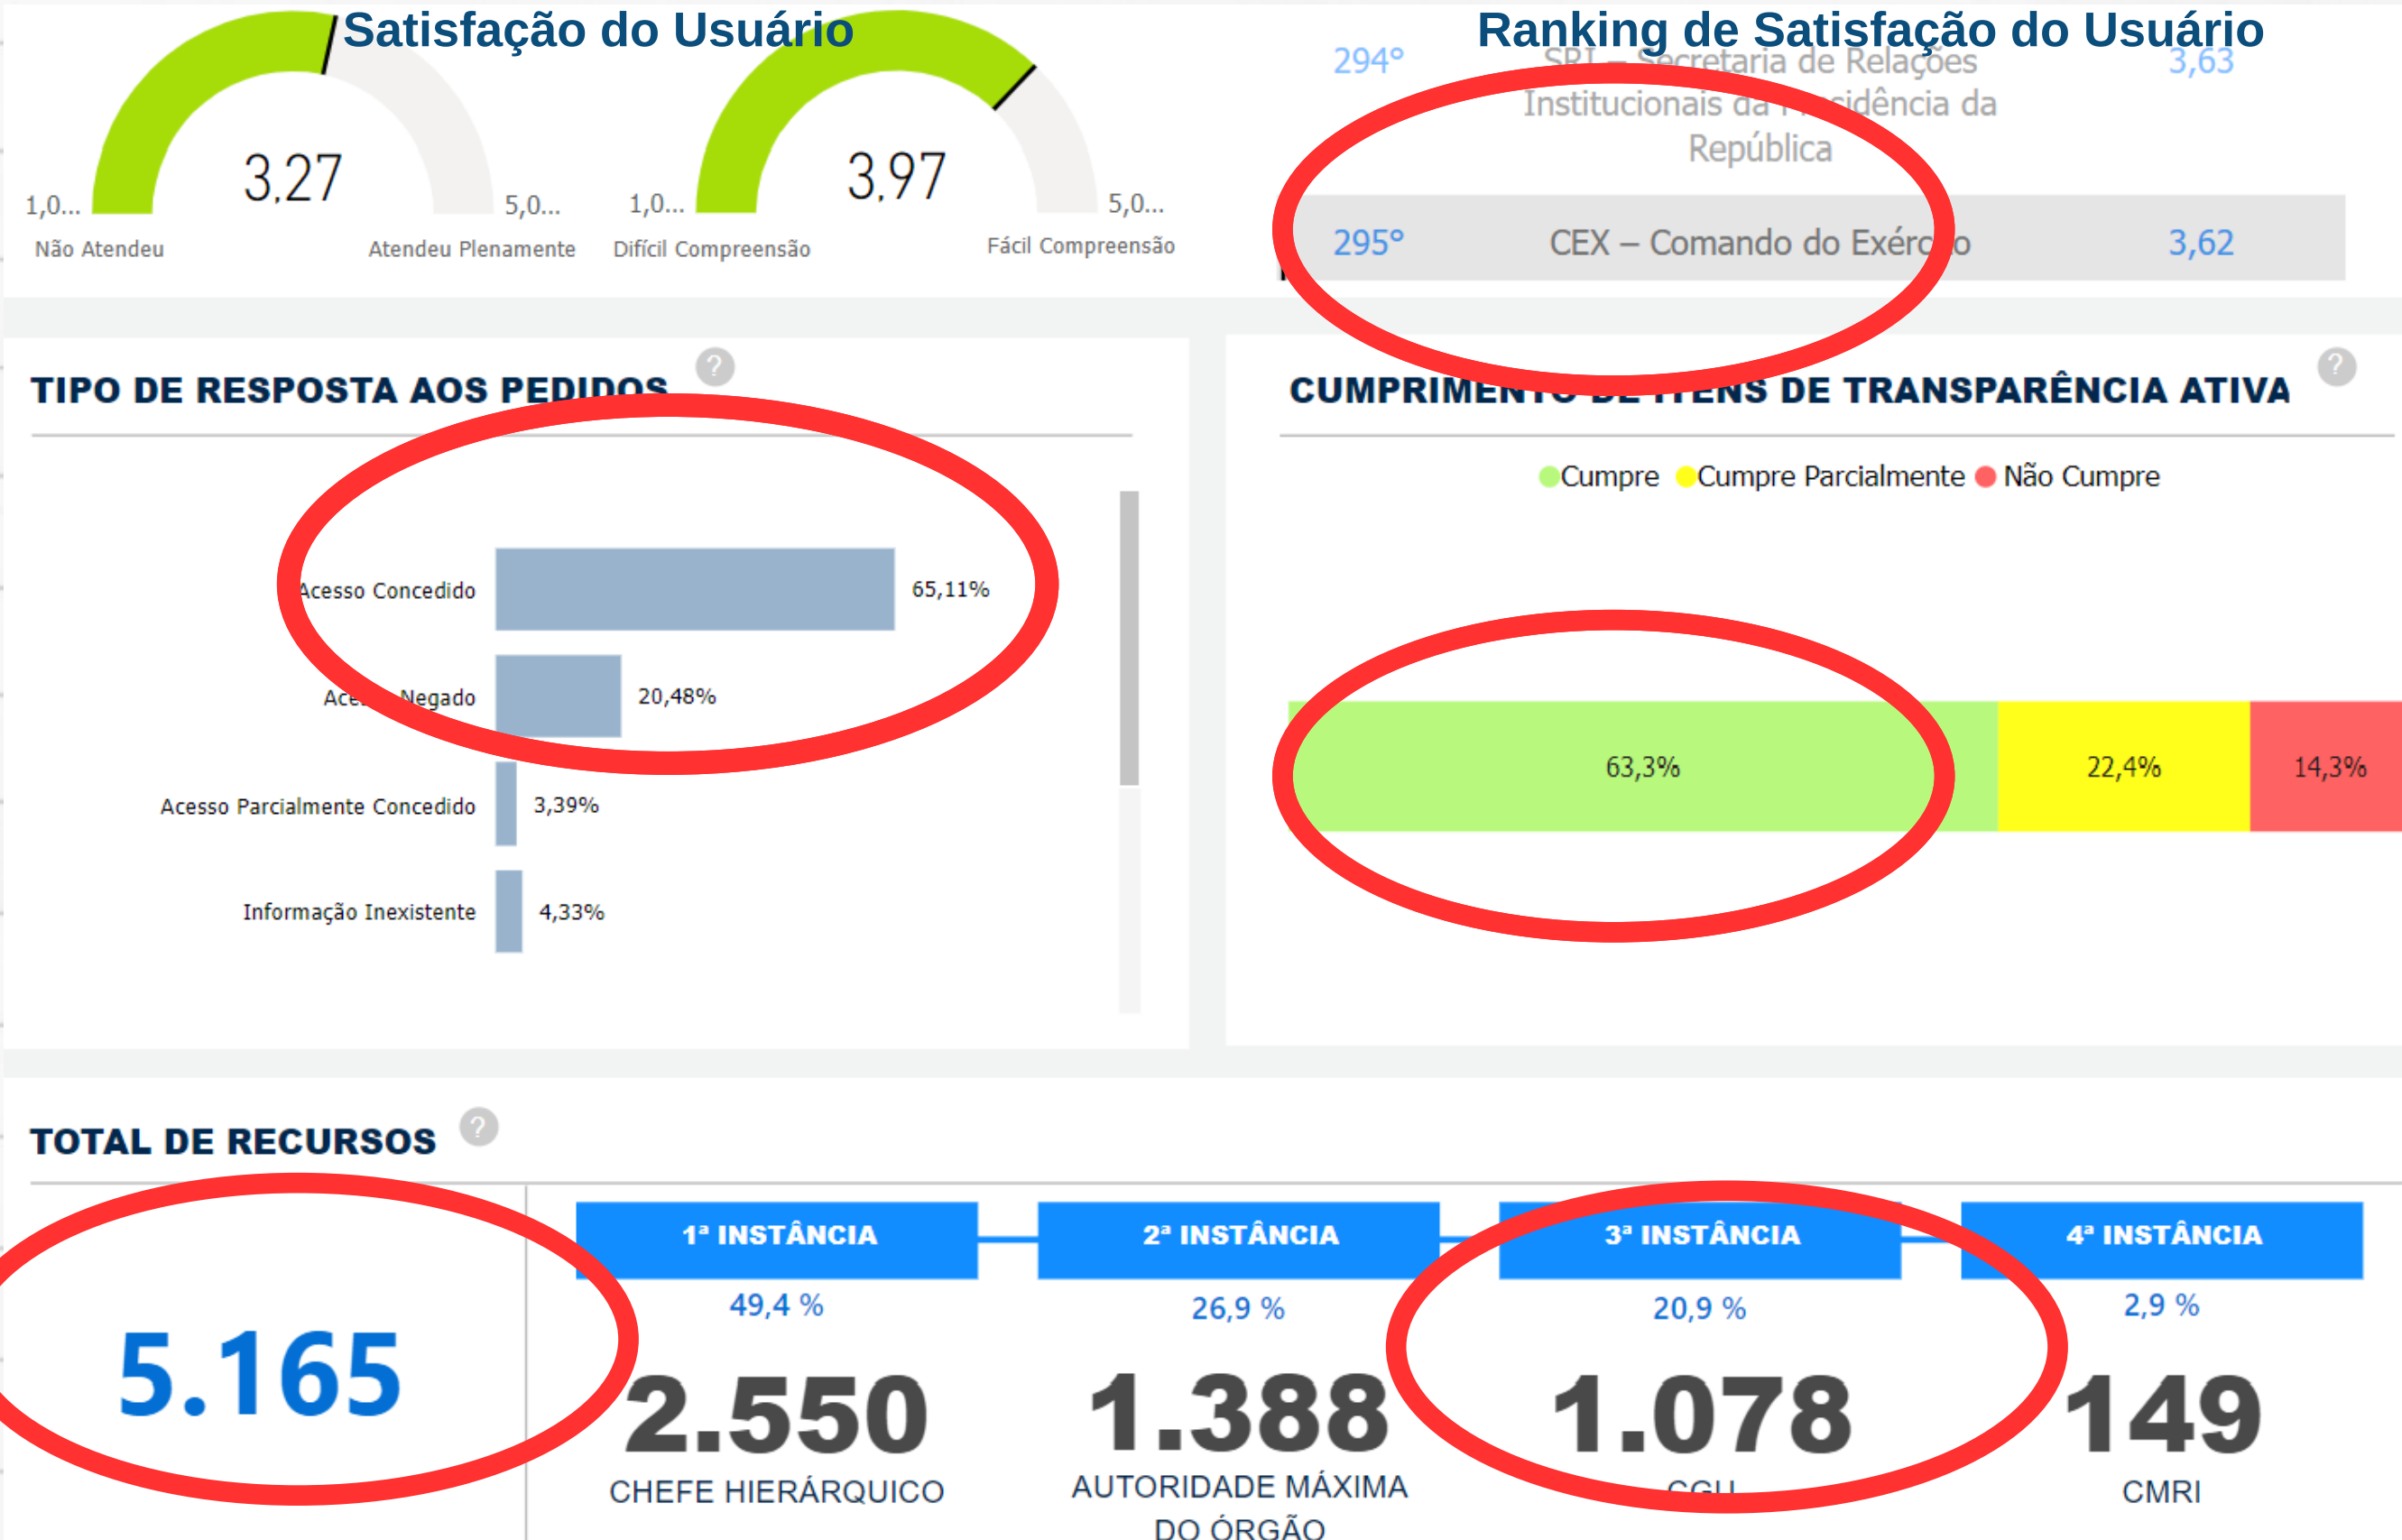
Satisfação do Usuário

3,27

1,0... 5,0...

Não Atendeu Atendeu Plenamente

3,97

1,0... 5,0...

Difícil Compreensão Fácil Compreensão

Ranking de Satisfação do Usuário

| 294° | SRI – Secretaria de Relações Institucionais da Presidência da República | 3,63 |
|---|---|---|
| 295° | CEX – Comando do Exército | 3,62 |

TIPO DE RESPOSTA AOS PEDIDOS ?

Acesso Concedido 65,11%

Acesso Negado 20,48%

Acesso Parcialmente Concedido 3,39%

Informação Inexistente 4,33%

CUMPRIMENTO DE ITENS DE TRANSPARÊNCIA ATIVA ?

Cumpre Cumpre Parcialmente Não Cumpre

63,3% 22,4% 14,3%

TOTAL DE RECURSOS ?

5.165

1ª INSTÂNCIA
49,4 %
2.550
CHEFE HIERÁRQUICO

2ª INSTÂNCIA
26,9 %
1.388
AUTORIDADE MÁXIMA DO ÓRGÃO

3ª INSTÂNCIA
20,9 %
1.078
CGU

4ª INSTÂNCIA
2,9 %
149
CMRI